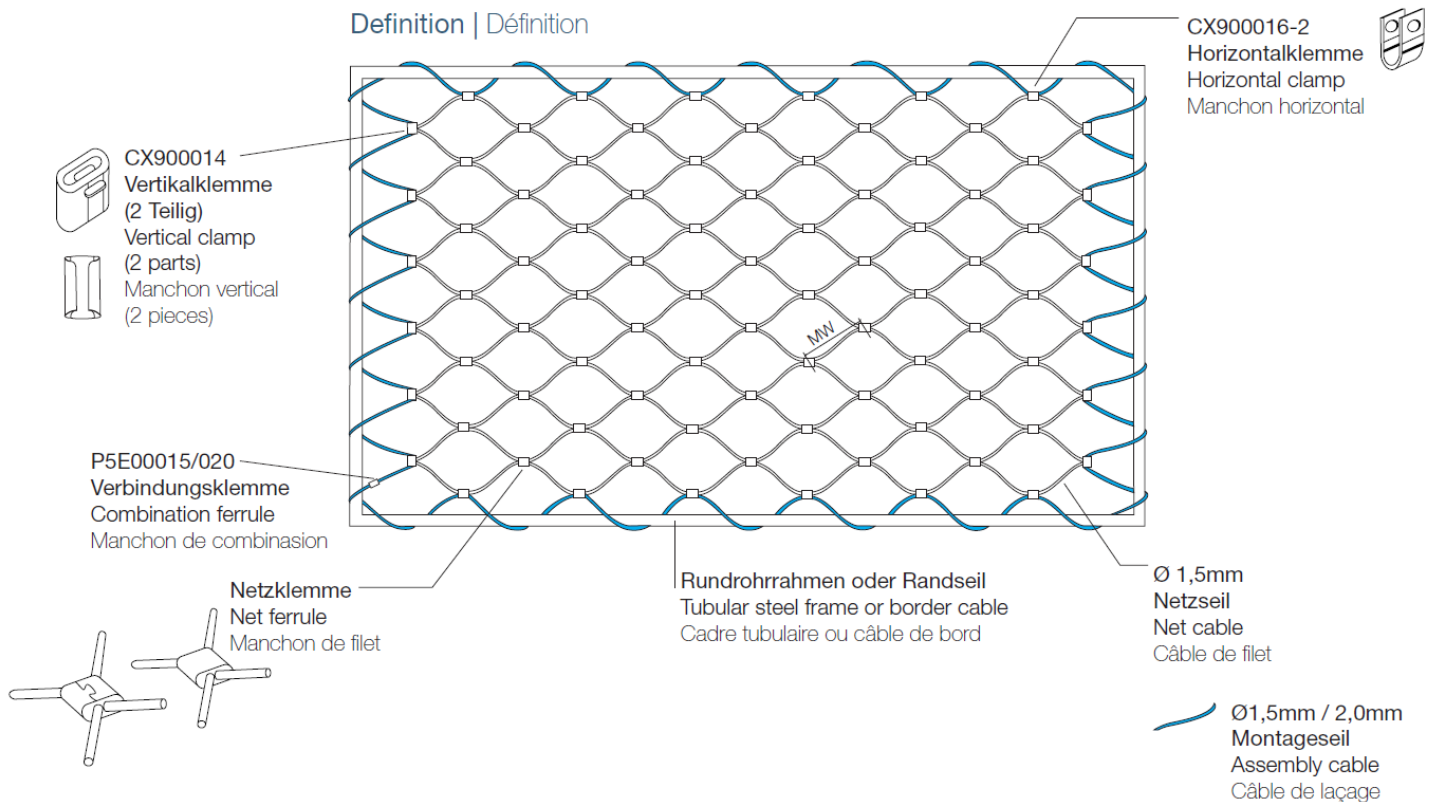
Definition | Définition

CX900016-2
Horizontalklemme
Horizontal clamp
Manchon horizontal

CX900014
Vertikalklemme
(2 Teilig)
Vertical clamp
(2 parts)
Manchon vertical
(2 pieces)

MW

P5E00015/020
Verbindungsklemme
Combination ferrule
Manchon de combinasion

Netzklemme
Net ferrule
Manchon de filet

Rundrohrrahmen oder Randseil
Tubular steel frame or border cable
Cadre tubulaire ou câble de bord

Ø 1,5mm
Netzseil
Net cable
Câble de filet

Ø1,5mm / 2,0mm
Montageseil
Assembly cable
Câble de laçage